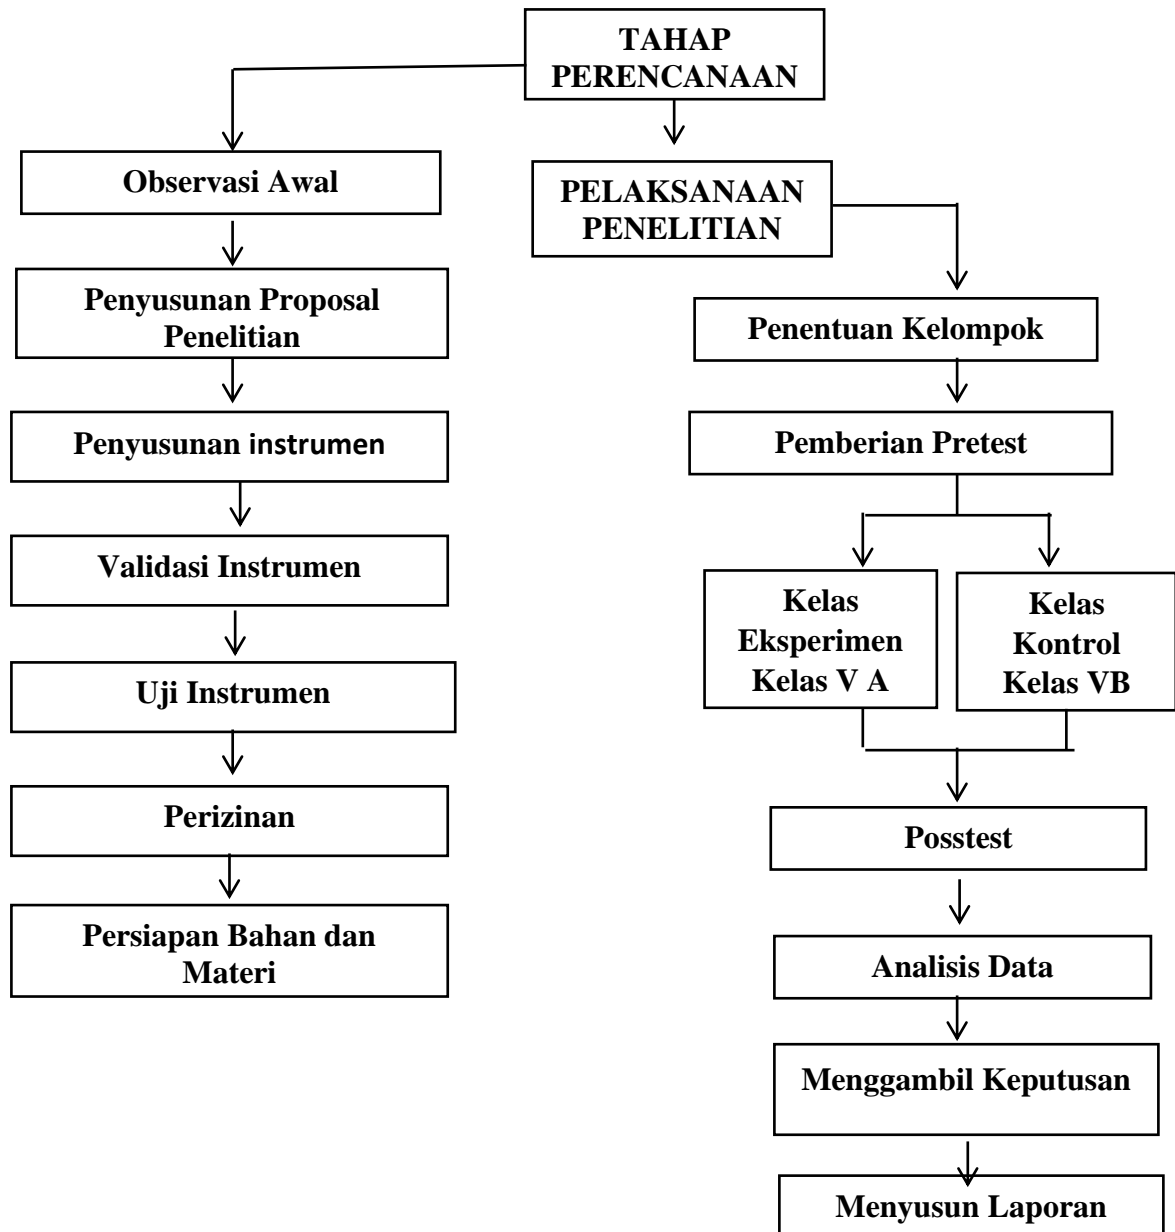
TAHAP PERENCANAAN

Observasi Awal

Penyusunan Proposal Penelitian

Penyusunan instrumen

Validasi Instrumen

Uji Instrumen

Perizinan

Persiapan Bahan dan Materi

PELAKSANAAN PENELITIAN

Penentuan Kelompok

Pemberian Pretest

Kelas Eksperimen Kelas V A

Kelas Kontrol Kelas VB

Posstest

Analisis Data

Menggambil Keputusan

Menyusun Laporan